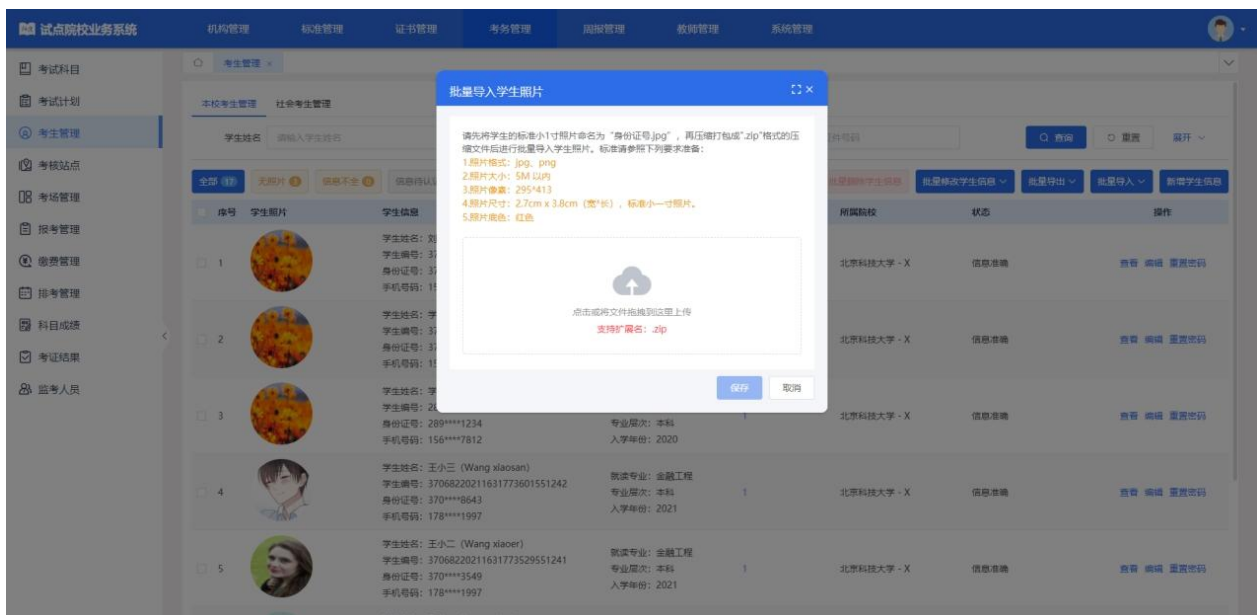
试点院校业务系统

机构管理 标准管理 证书管理 考务管理 周报管理 教师管理 系统管理

考试科目
考试计划
考生管理
考核站点
考场管理
报考管理
缴费管理
排考管理
科目成绩
考证结果
监考人员

考生管理 ×

本校考生管理 社会考生管理

学生姓名 请输入学生姓名

查询 重置 展开

全部 17 无照片 信息不全 信息待认证

批量删除学生信息 批量修改学生信息 批量导出 批量导入 新增学生信息

| 序号 | 学生照片 | 学生信息 | | | 所属院校 | 状态 | 操作 |
|---|---|---|---|---|---|---|---|
| 1 | | 学生姓名: 刘 学生编号: 37 身份证号: 37 手机号码: 15 | | | 北京科技大学 - X | 信息准确 | 查看 编辑 重置密码 |
| 2 | | 学生姓名: 学 学生编号: 37 身份证号: 37 手机号码: 15 | | | 北京科技大学 - X | 信息准确 | 查看 编辑 重置密码 |
| 3 | | 学生姓名: 学 学生编号: 26 身份证号: 289****1234 手机号码: 156****7812 | 专业层次: 本科 入学年份: 2020 | 1 | 北京科技大学 - X | 信息准确 | 查看 编辑 重置密码 |
| 4 | | 学生姓名: 王小三 (Wang xiaosan) 学生编号: 370682202116317736015512​42 身份证号: 370****8643 手机号码: 178****1997 | 就读专业: 金融工程 专业层次: 本科 入学年份: 2021 | 1 | 北京科技大学 - X | 信息准确 | 查看 编辑 重置密码 |
| 5 | | 学生姓名: 王小二 (Wang xiaoer) 学生编号: 37068220211631773529551241 身份证号: 370****3549 手机号码: 178****1997 | 就读专业: 金融工程 专业层次: 本科 入学年份: 2021 | 1 | 北京科技大学 - X | 信息准确 | 查看 编辑 重置密码 |

批量导入学生照片

请先将学生的标准小1寸照片命名为"身份证号.jpg"，再压缩打包成".zip"格式的压缩文件后进行批量导入学生照片。标准请参照下列要求准备：
1.照片格式：jpg、png
2.照片大小：5M 以内
3.照片像素：295*413
4.照片尺寸：2.7cm x 3.8cm（宽*长），标准小一寸照片。
5.照片底色：红色

点击或将文件拖拽到这里上传
支持扩展名：.zip

保存 取消